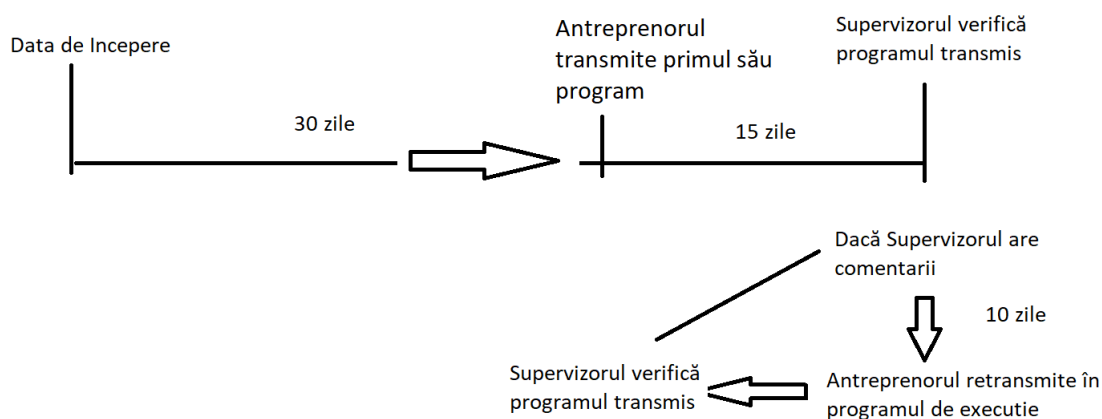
Data de Incepere

30 zile

Antreprenorul transmite primul său program

15 zile

Supervizorul verifică programul transmis

Dacă Supervizorul are comentarii

10 zile

Antreprenorul retransmite în programul de executie

Supervizorul verifică programul transmis